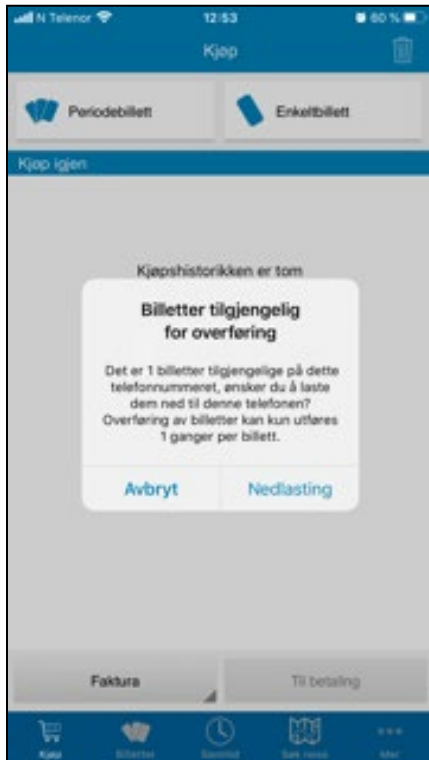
N Telenor 12:53 60 %

Kjøp

Periodebillett

Enkeltbillett

Kjøp igjen

Kjøpshistorikken er tom

Billetter tilgjengelig for overføring

Det er 1 billetter tilgjengelige på dette telefonnummeret, ønsker du å laste dem ned til denne telefonen? Overføring av billetter kan kun utføres 1 ganger per billett.

Avbryt

Nedlasting

Faktura

Til betaling

Kjøp

Billetter

Sanntid

Søk reise

Mer